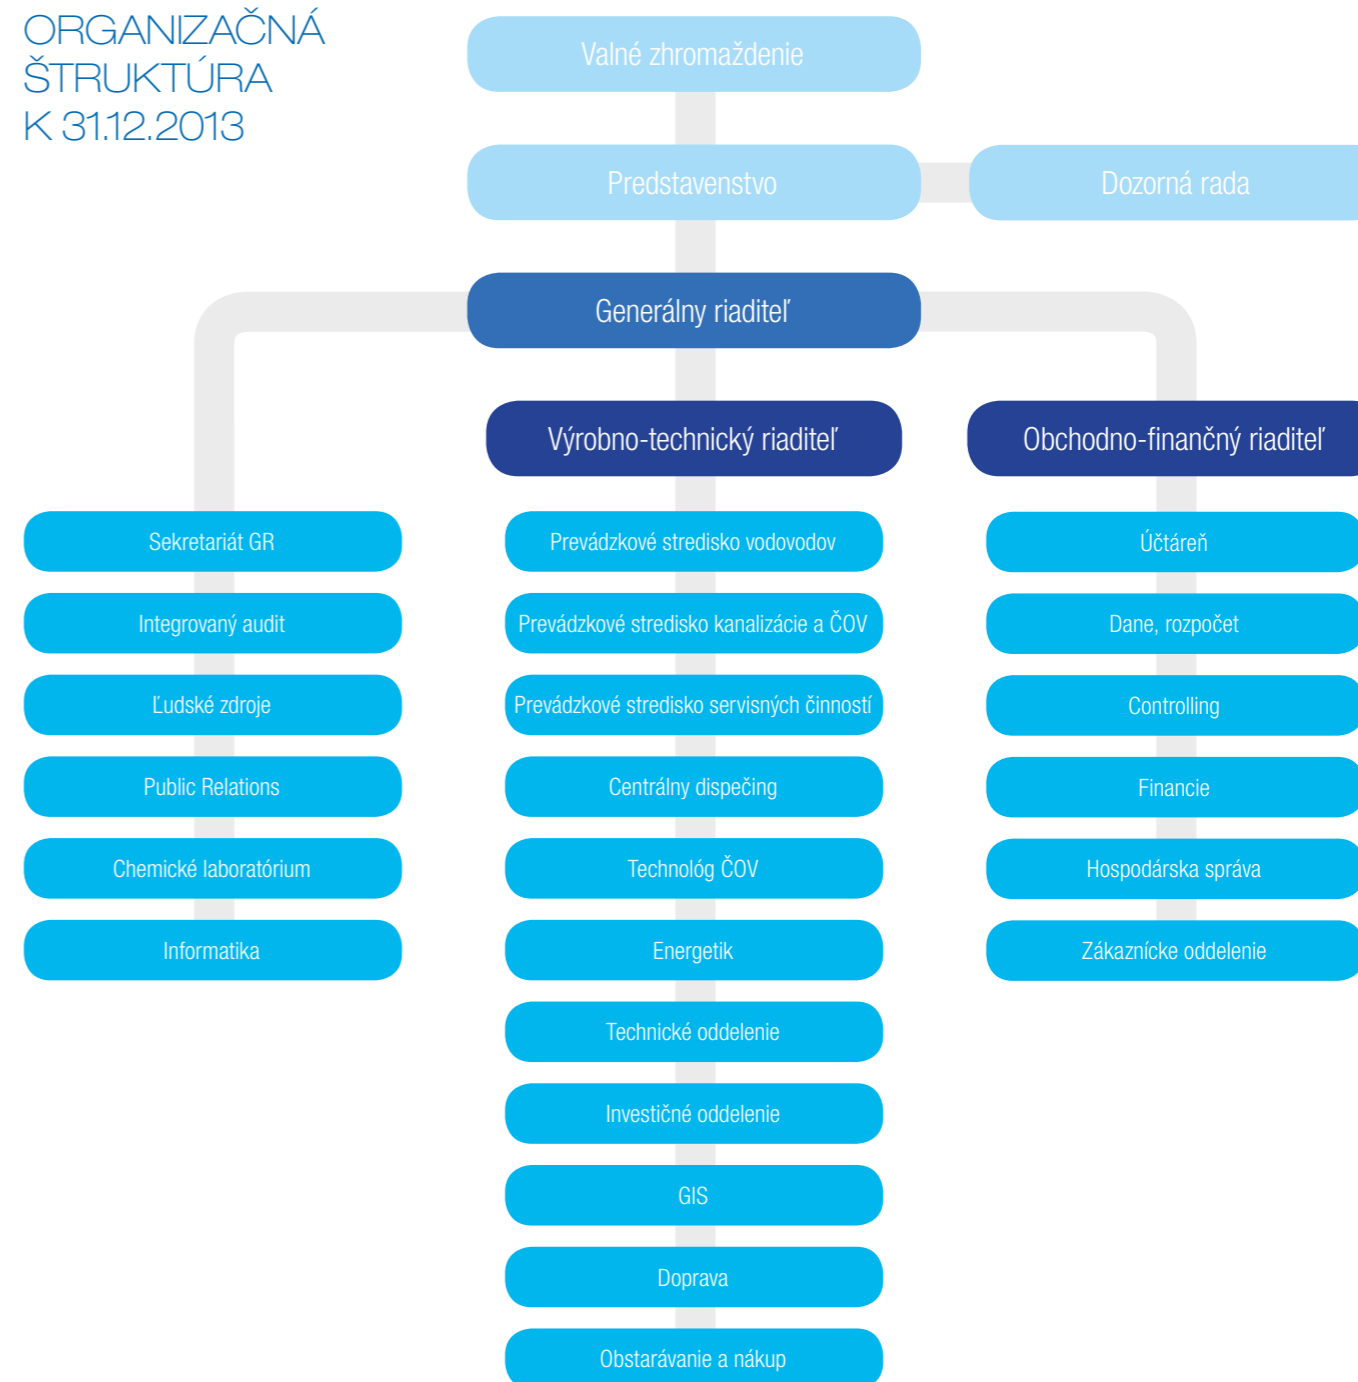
ORGANIZAČNÁ ŠTRUKTÚRA K 31.12.2013

Valné zhromaždenie

Predstavenstvo

Dozorná rada

Generálny riaditeľ

Výrobno-technický riaditeľ

Obchodno-finančný riaditeľ

Sekretariát GR

Integrovaný audit

Ľudské zdroje

Public Relations

Chemické laboratórium

Informatika

Prevádzkové stredisko vodovodov

Prevádzkové stredisko kanalizácie a ČOV

Prevádzkové stredisko servisných činností

Centrálny dispečing

Technológ ČOV

Energetik

Technické oddelenie

Investičné oddelenie

GIS

Doprava

Obstarávanie a nákup

Účtáreň

Dane, rozpočet

Controlling

Financie

Hospodárska správa

Zákaznícke oddelenie